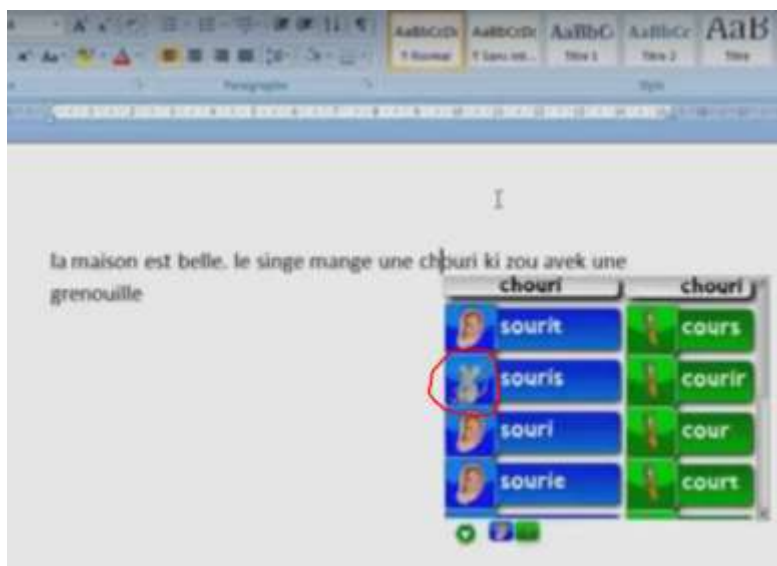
AaBbCcDc ¶ Normal | AaBbCcDc ¶ Sans int... | AaBbC Titre 1 | AaBbCc Titre 2 | AaB Titre

Paragraphe | Style

la maison est belle. le singe mange une chouri ki zou avek une grenouille

| chouri | chouri |
|---|---|
| sourit | cours |
| souris | courir |
| souri | cour |
| sourie | court |